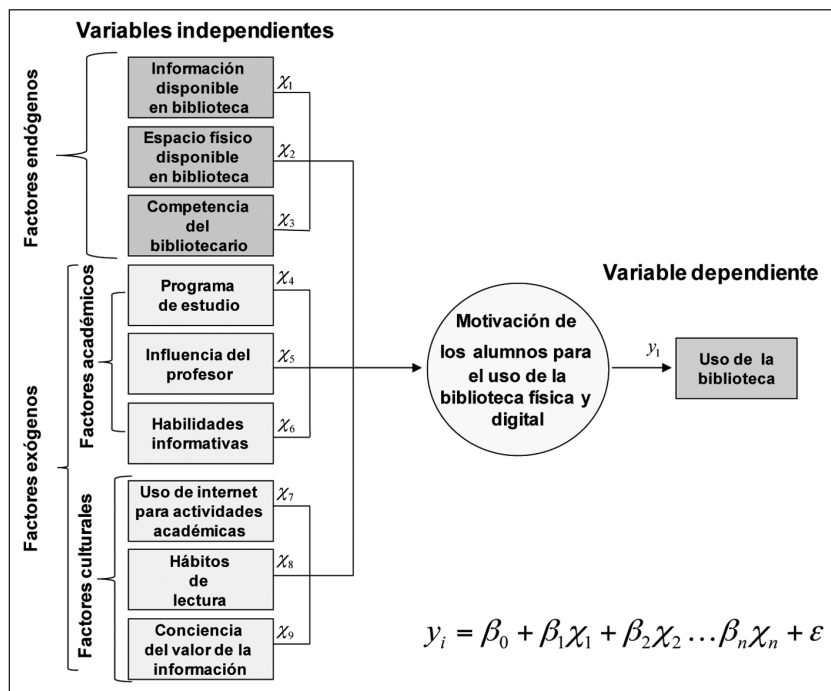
Variables independientes

Factores endógenos

Información disponible en biblioteca $\chi_1$

Espacio físico disponible en biblioteca $\chi_2$

Competencia del bibliotecario $\chi_3$

Factores exógenos

Factores académicos

Programa de estudio $\chi_4$

Influencia del profesor $\chi_5$

Habilidades informativas $\chi_6$

Factores culturales

Uso de internet para actividades académicas $\chi_7$

Hábitos de lectura $\chi_8$

Conciencia del valor de la información $\chi_9$

Motivación de los alumnos para el uso de la biblioteca física y digital

Variable dependiente

$y_1$

Uso de la biblioteca

$y_i = \beta_0 + \beta_1\chi_1 + \beta_2\chi_2 \dots \beta_n\chi_n + \varepsilon$